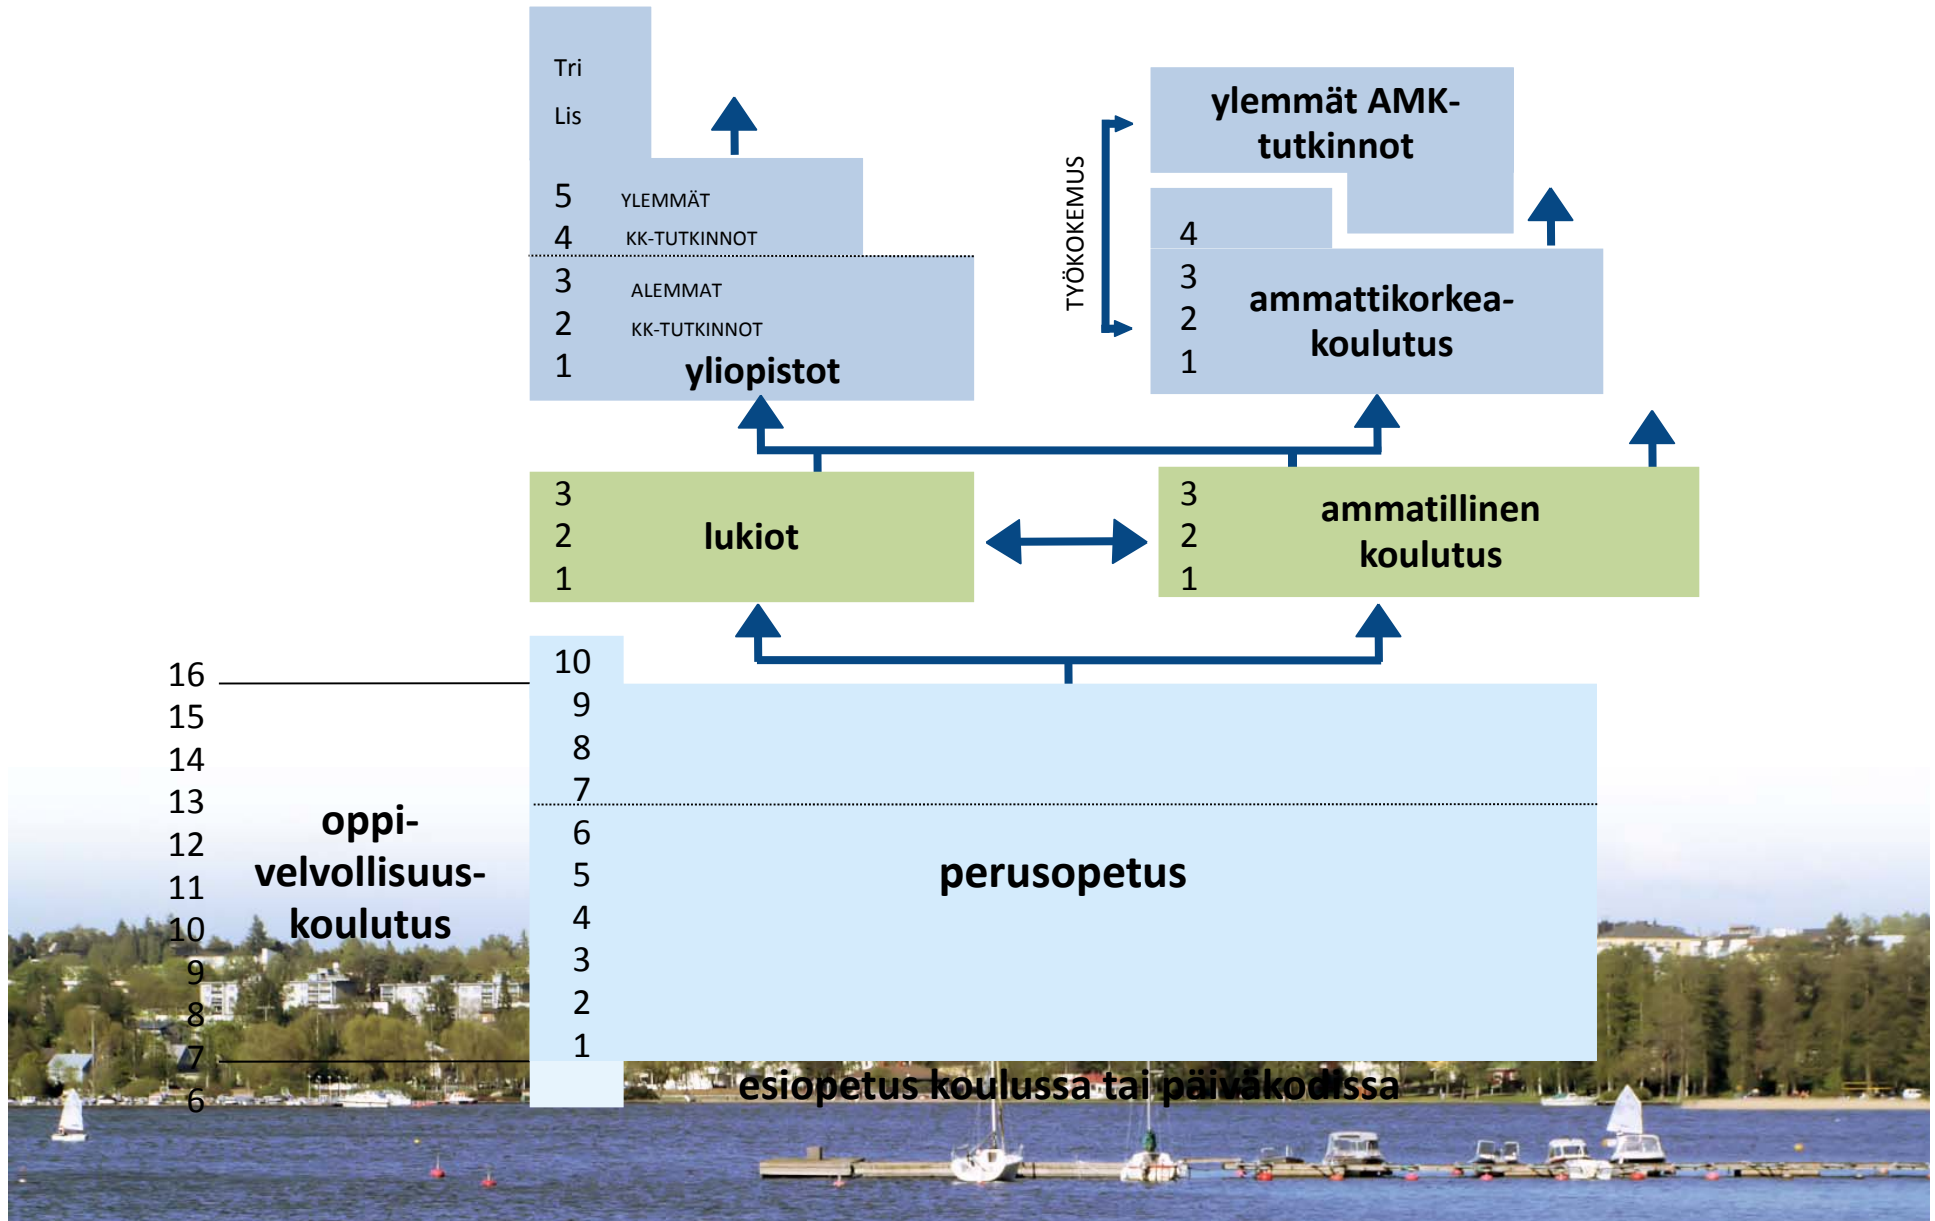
Tri

Lis

5 YLEMMÄT
4 KK-TUTKINNOT

3 ALEMMAT
2 KK-TUTKINNOT
1 yliopistot

TYÖKOKEMUS

ylemmät AMK-tutkinnot

4
3
2
1
ammattikorkeakoulutus

3
2
1
lukiot

3
2
1
ammatillinen koulutus

16
15
14
13
12
11
10
9
8
7
6

oppivelvollisuuskoulutus

10
9
8
7
6
5
4
3
2
1

perusopetus

esiopetus koulussa tai päiväkodissa